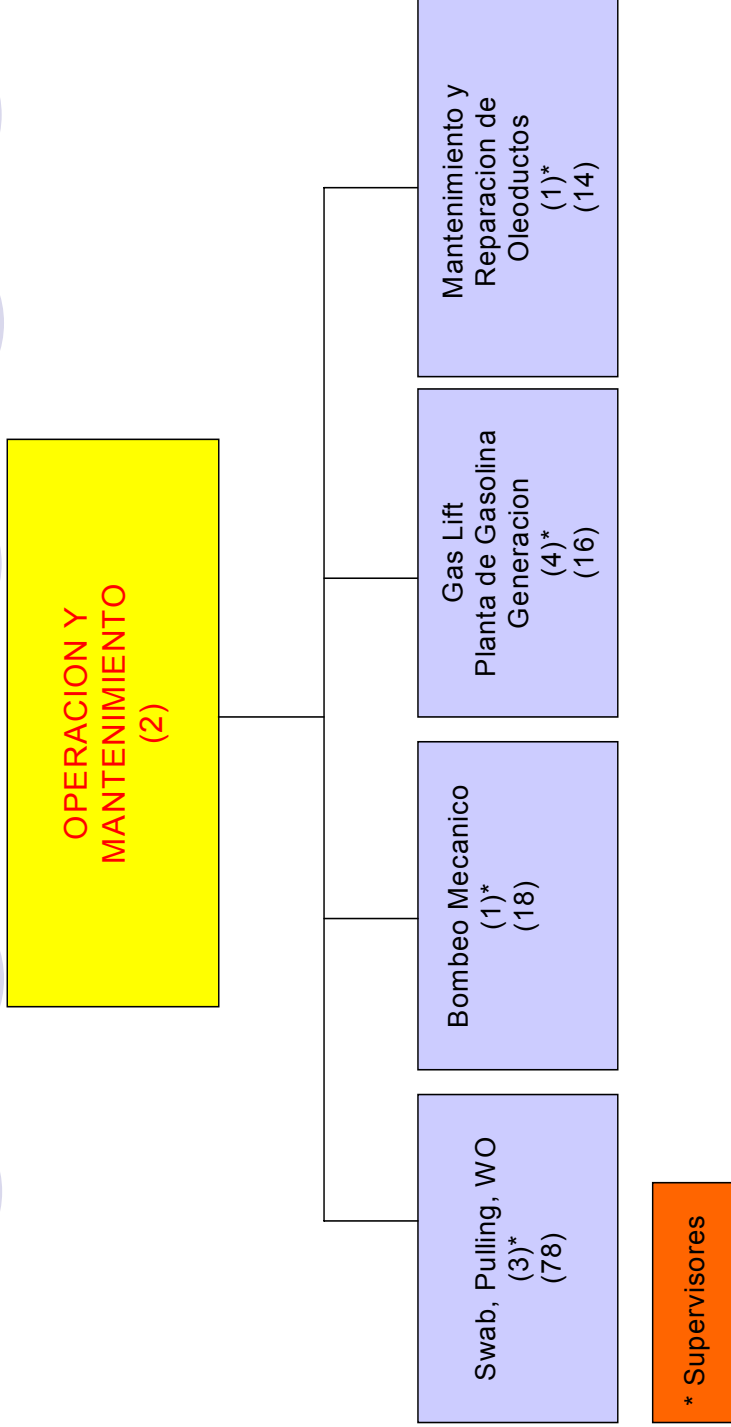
OPERACION Y MANTENIMIENTO
(2)

Swab, Pulling, WO
(3)*
(78)

Bombeo Mecanico
(1)*
(18)

Gas Lift
Planta de Gasolina
Generacion
(4)*
(16)

Mantenimiento y Reparacion de Oleoductos
(1)*
(14)

* Supervisores